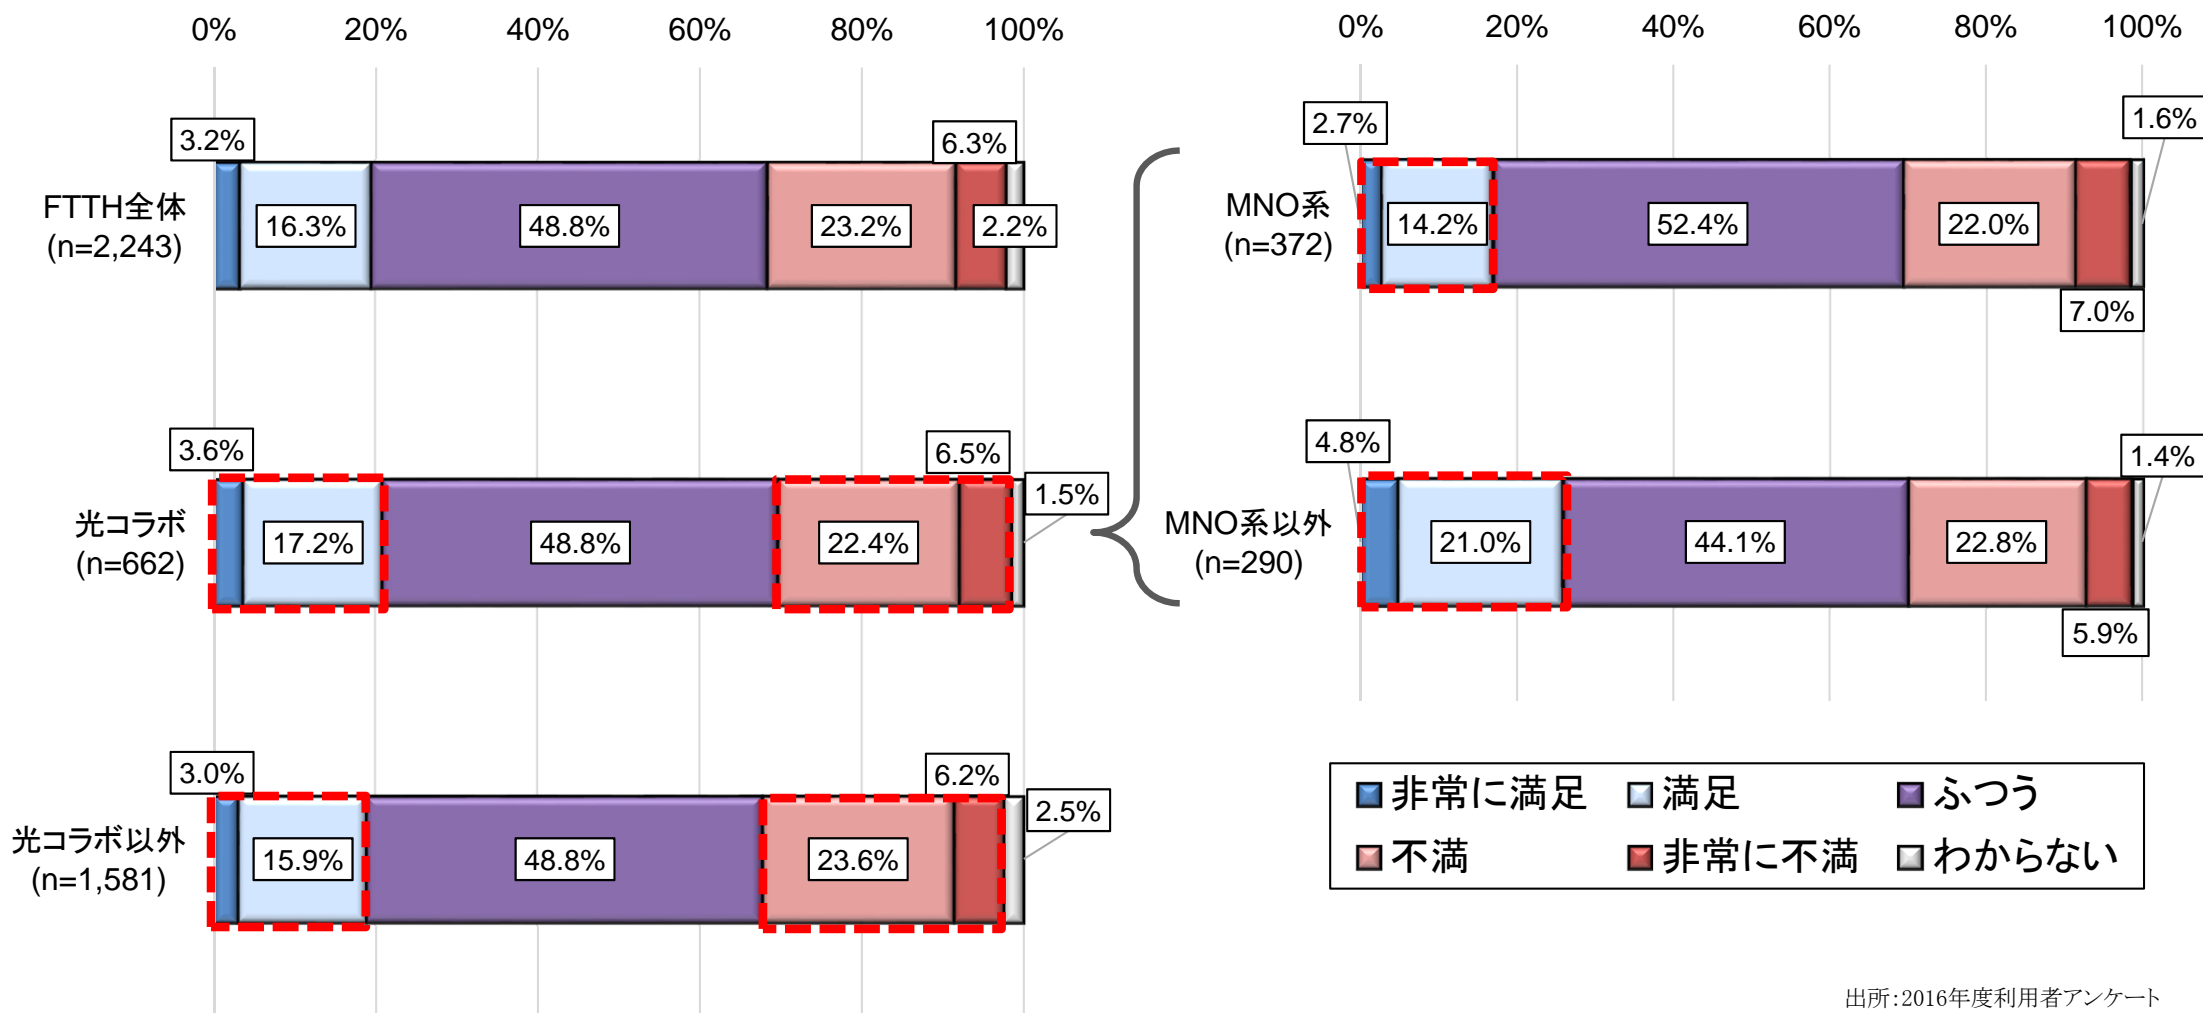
0% 20% 40% 60% 80% 100%

FTTH全体 (n=2,243)
3.2% 16.3% 48.8% 23.2% 6.3% 2.2%

光コラボ (n=662)
3.6% 17.2% 48.8% 22.4% 6.5% 1.5%

光コラボ以外 (n=1,581)
3.0% 15.9% 48.8% 23.6% 6.2% 2.5%

0% 20% 40% 60% 80% 100%

MNO系 (n=372)
2.7% 14.2% 52.4% 22.0% 7.0% 1.6%

MNO系以外 (n=290)
4.8% 21.0% 44.1% 22.8% 5.9% 1.4%

非常に満足 満足 ふつう
不満 非常に不満 わからない

出所:2016年度利用者アンケート